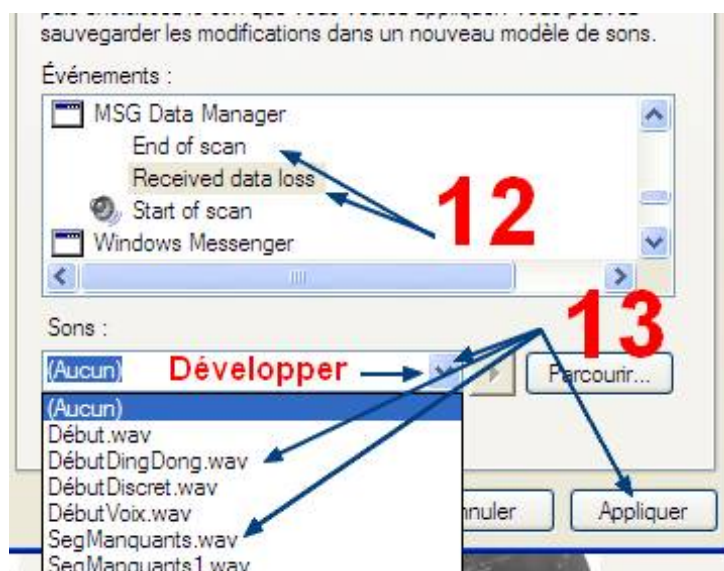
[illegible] sauvegarder les modifications dans un nouveau modèle de sons.

Événements :

MSG Data Manager
End of scan
Received data loss
Start of scan
Windows Messenger

12

Sons :

13

(Aucun)
Développer
Parcourir...

(Aucun)
Début.wav
DébutDingDong.wav
DébutDiscret.wav
DébutVoix.wav
SegManquants.wav
SegManquants1.wav

nnuler
Appliquer